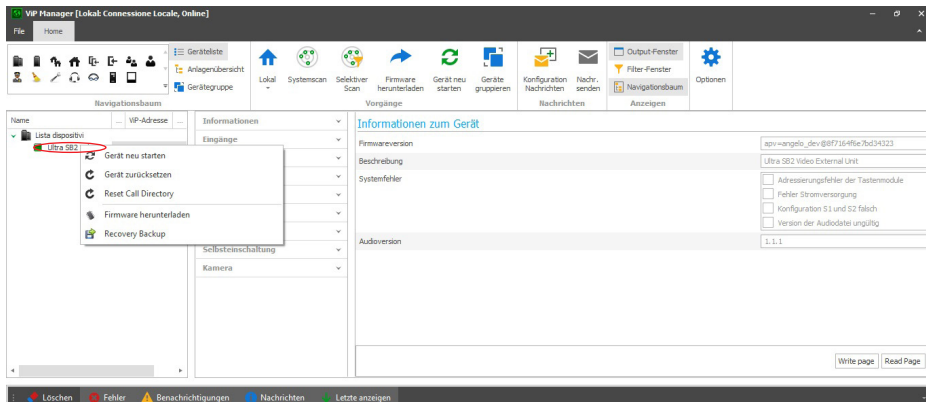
ViP Manager [Lokal: Connessione Locale, Online]

File Home

Geräteliste
Anlagenübersicht
Gerätegruppe

Navigationsbaum

Lokal Systemscan Selektiver Scan Firmware herunterladen Gerät neu starten Geräte gruppieren

Vorgänge

Konfiguration Nachrichten Nachr. senden

Nachrichten

Output-Fenster
Filter-Fenster
Navigationsbaum

Anzeigen

Optionen

| Name | ViP-Adresse |
|---|---|

Lista dispositivi
Ultra SB2

Gerät neu starten
Gerät zurücksetzen
Reset Call Directory
Firmware herunterladen
Recovery Backup

Informationen
Eingänge
Selbsteinschaltung
Kamera

Informationen zum Gerät

Firmwareversion apv=angelo_dev@8f7164f6e7bd34323
Beschreibung Ultra SB2 Video External Unit
Systemfehler
Adressierungsfehler der Tastenmodule
Fehler Stromversorgung
Konfiguration S1 und S2 falsch
Version der Audiodatei ungültig
Audioversion 1.1.1

Write page Read Page

Löschen Fehler Benachrichtigungen Nachrichten Letzte anzeigen